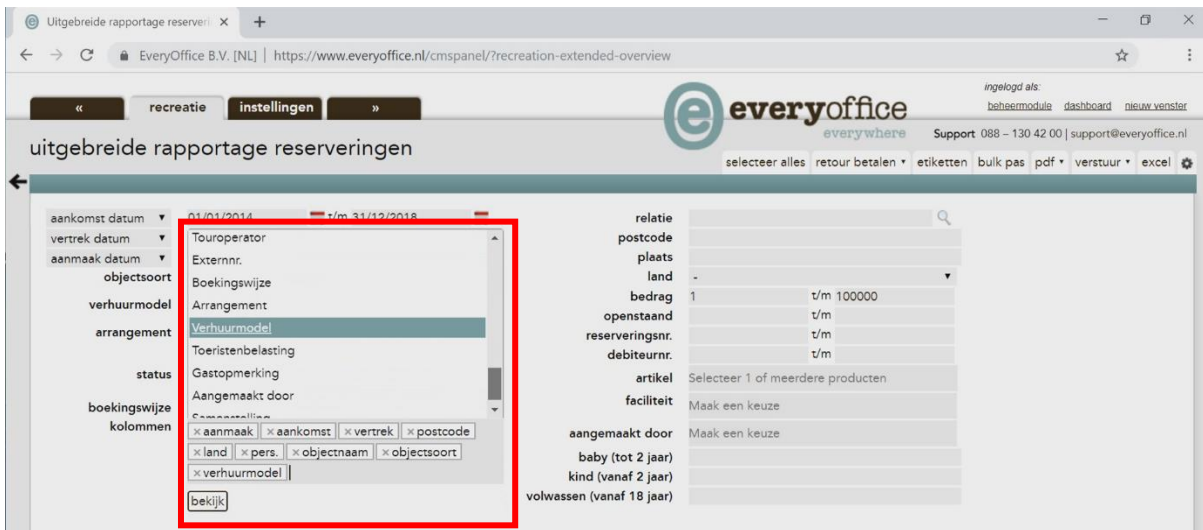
Uitgebreide rapportage reserveri ×
+

EveryOffice B.V. [NL] | https://www.everyoffice.nl/cmspanel/?recreation-extended-overview

« recreatie instellingen »

everyoffice
everywhere

ingelogd als:
beheermodule dashboard nieuw venster
Support 088 – 130 42 00 | support@everyoffice.nl

uitgebreide rapportage reserveringen

selecteer alles retour betalen ▾ etiketten bulk pas pdf ▾ verstuur ▾ excel

aankomst datum ▾ 01/01/2014 t/m 31/12/2018
vertrek datum ▾
aanmaak datum ▾
objectsoort
verhuurmodel
arrangement
status
boekingswijze
kolommen

Touroperator
Externnr.
Boekingswijze
Arrangement
Verhuurmodel
Toeristenbelasting
Gastopmerking
Aangemaakt door
Samenstelling

× aanmaak × aankomst × vertrek × postcode × land × pers. × objectnaam × objectsoort × verhuurmodel

bekijk

relatie
postcode
plaats
land -
bedrag 1 t/m 100000
openstaand t/m
reserveringsnr. t/m
debiteurnr. t/m
artikel Selecteer 1 of meerdere producten
faciliteit Maak een keuze
aangemaakt door Maak een keuze
baby (tot 2 jaar)
kind (vanaf 2 jaar)
volwassen (vanaf 18 jaar)